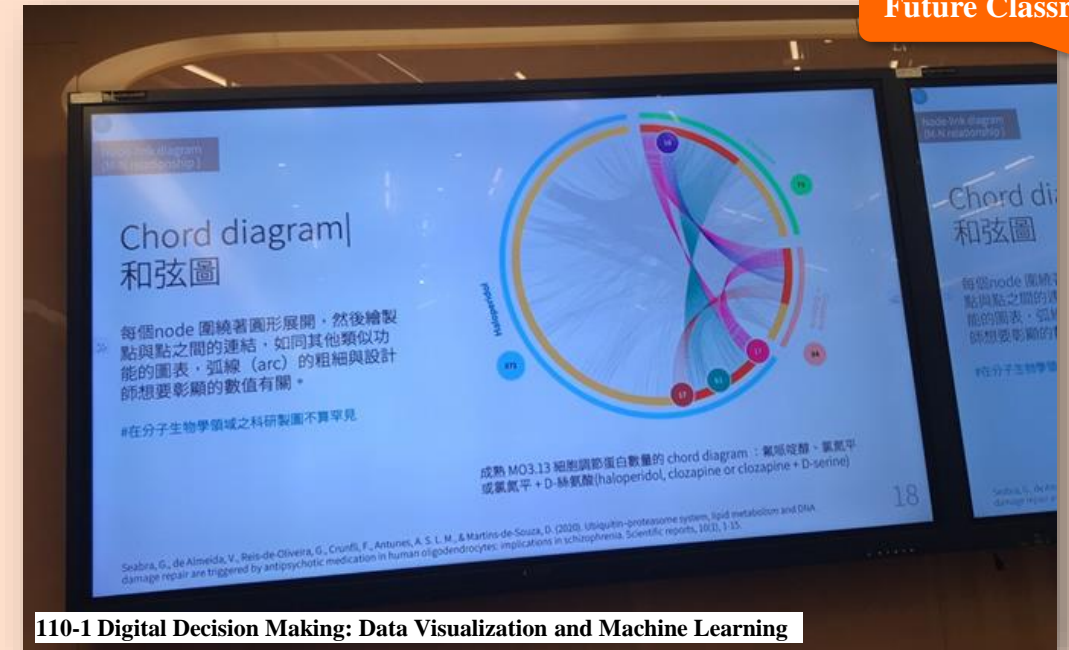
Future Classr

Node-link diagram (M-N relationship)

Chord diagram|
和弦圖

每個node 圍繞著圓形展開，然後繪製點與點之間的連結，如同其他類似功能的圖表，弧線（arc）的粗細與設計師想要彰顯的數值有關。

#在分子生物學領域之科研製圖不算罕見

Haloperidol

14

75

373

17

51

17

66

成熟 MO3.13 細胞調節蛋白數量的 chord diagram：氟哌啶醇、氯氮平或氯氮平 + D-絲氨酸(haloperidol, clozapine or clozapine + D-serine)

18

Seabra, G., de Almeida, V., Reis-de-Oliveira, G., Crunfi, F., Antunes, A. S. L. M., & Martins-de-Souza, D. (2020). Ubiquitin–proteasome system, lipid metabolism and DNA damage repair are triggered by antipsychotic medication in human oligodendrocytes: implications in schizophrenia. Scientific reports, 10(1), 1-15.

Node-link diagram (M-N relationship)

Chord di
和弦圖

每個node 圍繞著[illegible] 點與點之間的連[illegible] 能的圖表，弧線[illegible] 師想要彰顯的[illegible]

#在分子生物學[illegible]

Seabra, G., de Alm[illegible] damage repair a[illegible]

110-1 Digital Decision Making: Data Visualization and Machine Learning